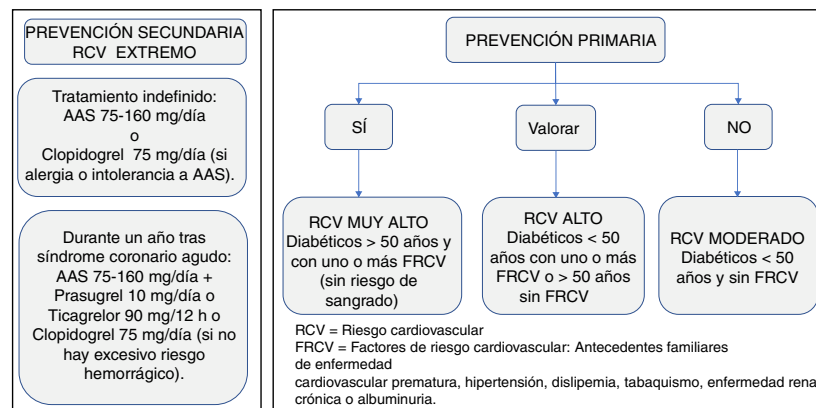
PREVENCIÓN SECUNDARIA RCV EXTREMO

Tratamiento indefinido: AAS 75-160 mg/día o Clopidogrel 75 mg/día (si alergia o intolerancia a AAS).

Durante un año tras síndrome coronario agudo: AAS 75-160 mg/día + Prasugrel 10 mg/día o Ticagrelor 90 mg/12 h o Clopidogrel 75 mg/día (si no hay excesivo riesgo hemorrágico).

PREVENCIÓN PRIMARIA

SÍ

Valorar

NO

RCV MUY ALTO Diabéticos > 50 años y con uno o más FRCV (sin riesgo de sangrado)

RCV ALTO Diabéticos < 50 años con uno o más FRCV o > 50 años sin FRCV

RCV MODERADO Diabéticos < 50 años y sin FRCV

RCV = Riesgo cardiovascular
FRCV = Factores de riesgo cardiovascular: Antecedentes familiares de enfermedad
cardiovascular prematura, hipertensión, dislipemia, tabaquismo, enfermedad renal crónica o albuminuria.